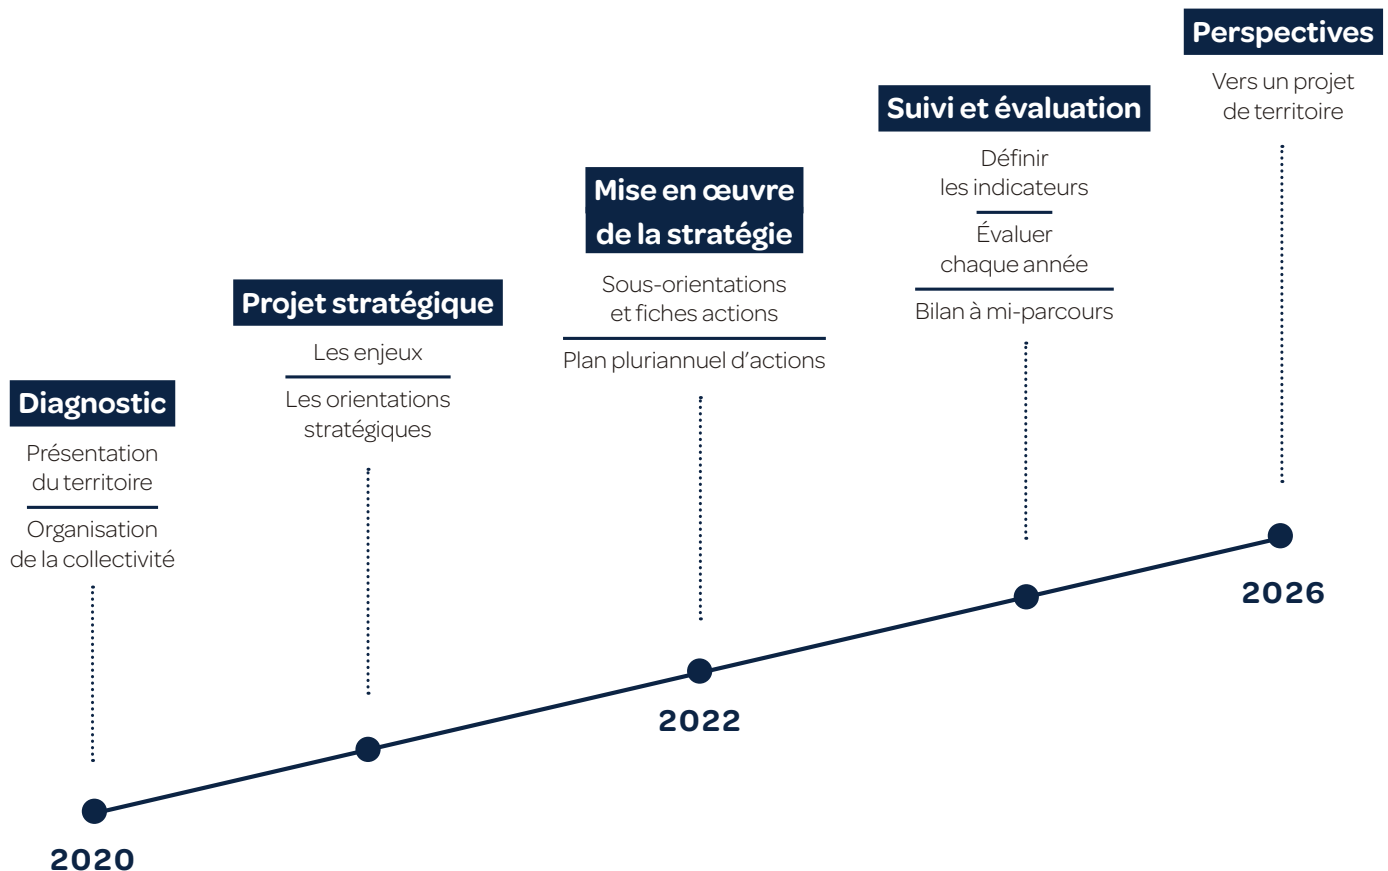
Perspectives

Vers un projet de territoire

Suivi et évaluation

Définir les indicateurs

Évaluer chaque année

Bilan à mi-parcours

Mise en œuvre de la stratégie

Sous-orientations et fiches actions

Plan pluriannuel d'actions

Projet stratégique

Les enjeux

Les orientations stratégiques

Diagnostic

Présentation du territoire

Organisation de la collectivité

2026

2022

2020